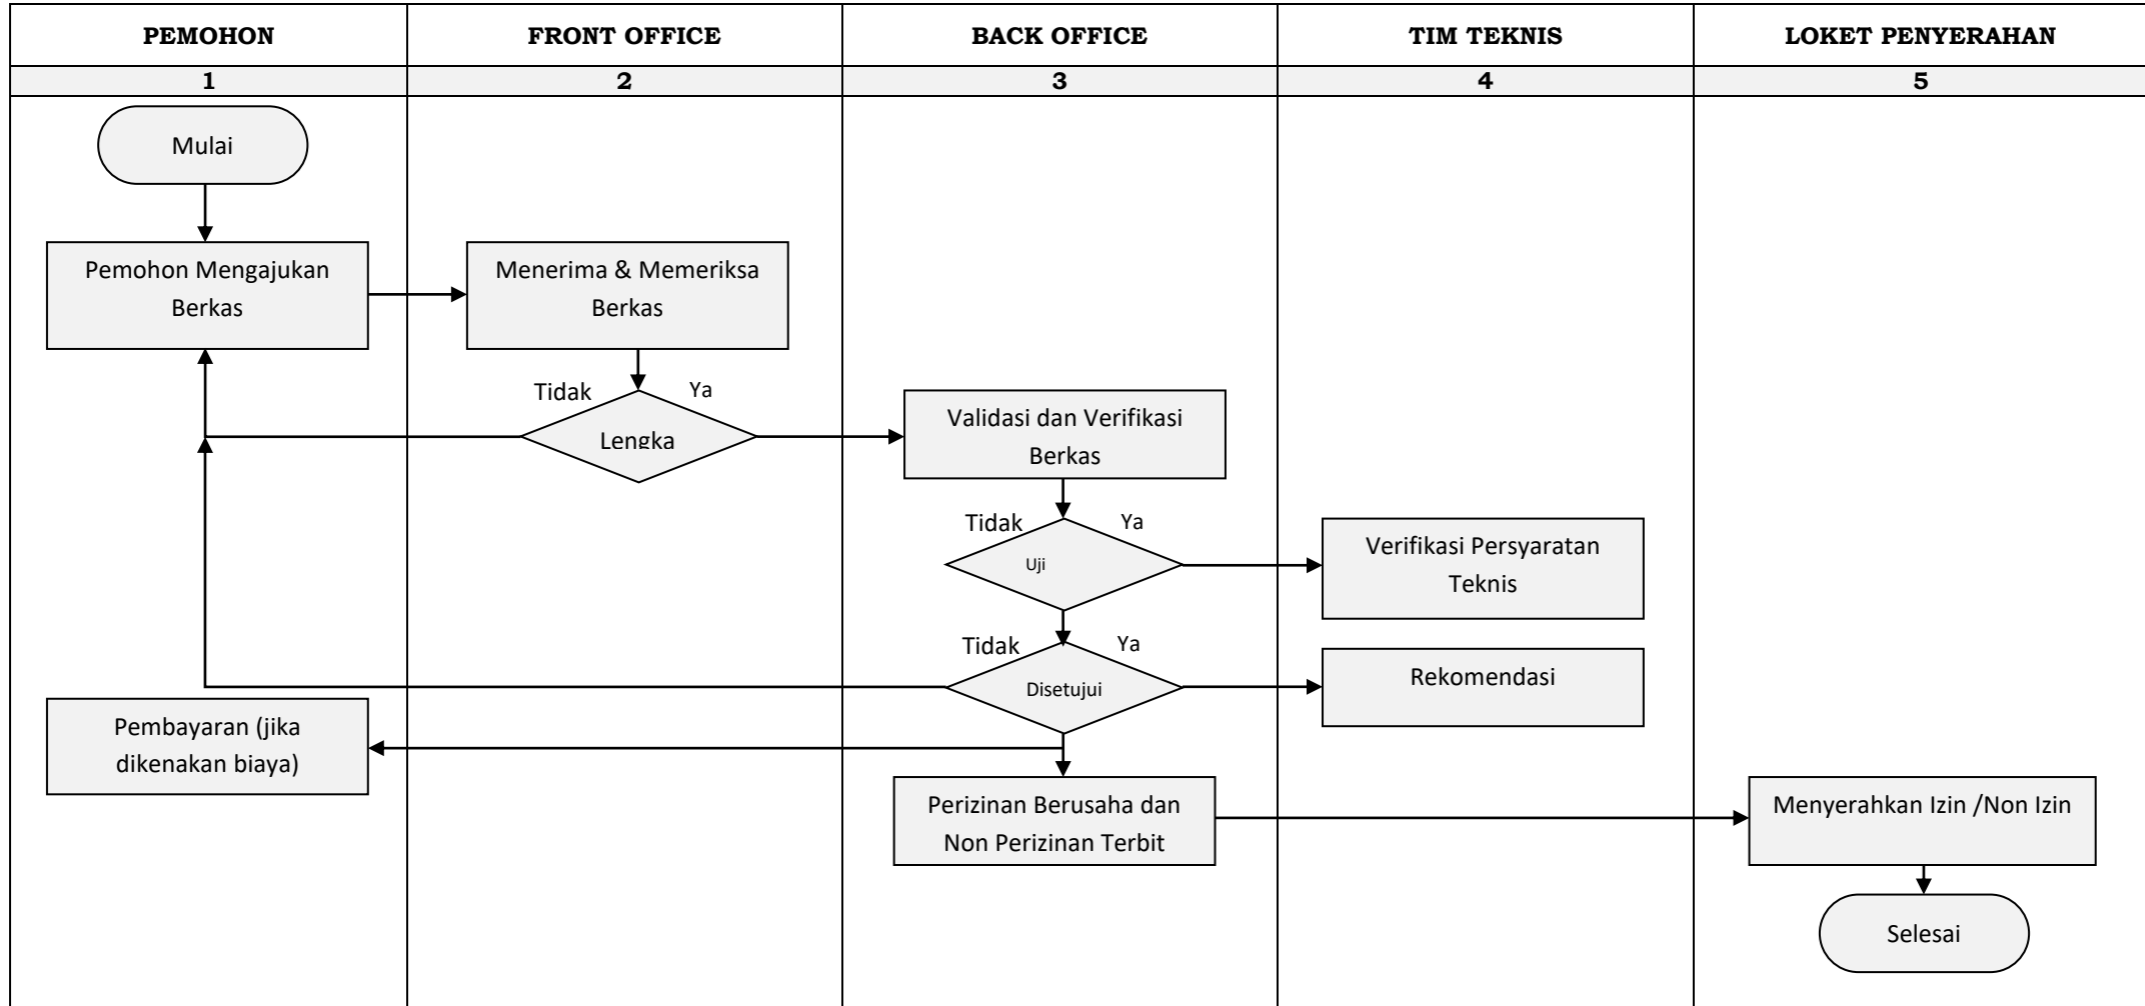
| PEMOHON | FRONT OFFICE | BACK OFFICE | TIM TEKNIS | LOKET PENYERAHAN |
|---|---|---|---|---|
| 1 | 2 | 3 | 4 | 5 |

Mulai

Pemohon Mengajukan Berkas

Menerima & Memeriksa Berkas

Tidak

Ya

Lengka

Validasi dan Verifikasi Berkas

Tidak

Ya

Uji

Verifikasi Persyaratan Teknis

Tidak

Ya

Disetujui

Rekomendasi

Pembayaran (jika dikenakan biaya)

Perizinan Berusaha dan Non Perizinan Terbit

Menyerahkan Izin /Non Izin

Selesai